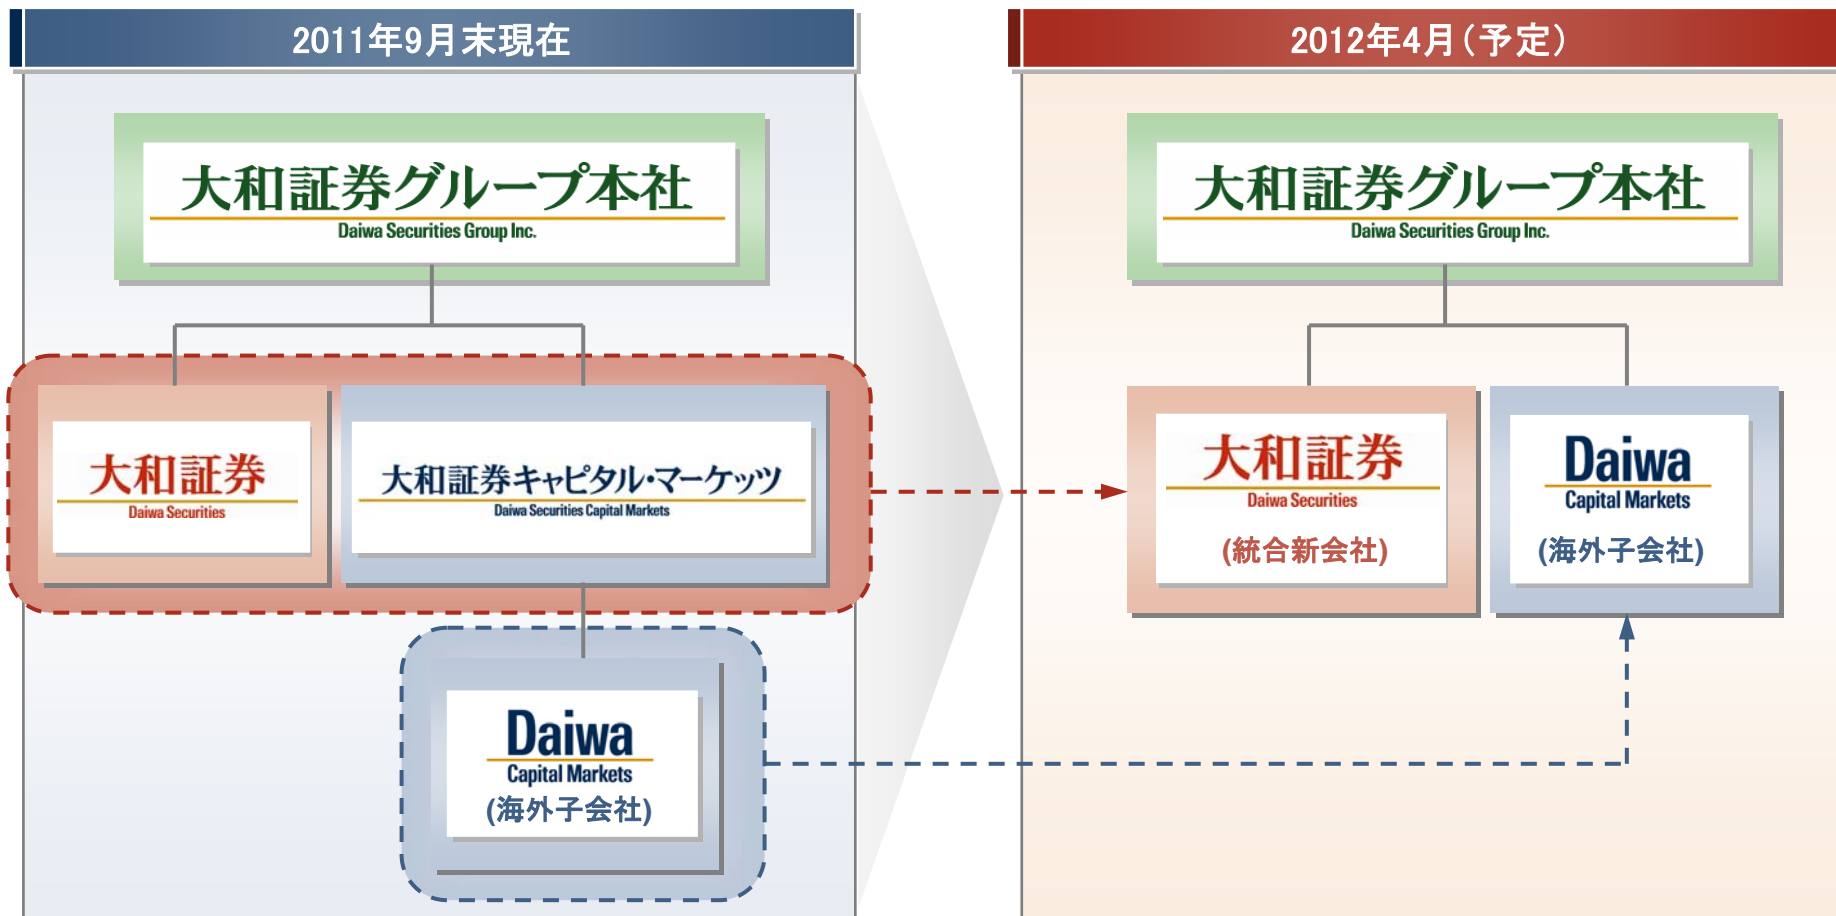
2011年9月末現在

大和証券グループ本社
Daiwa Securities Group Inc.

大和証券
Daiwa Securities

大和証券キャピタル・マーケッツ
Daiwa Securities Capital Markets

Daiwa
Capital Markets
(海外子会社)

2012年4月（予定）

大和証券グループ本社
Daiwa Securities Group Inc.

大和証券
Daiwa Securities
(統合新会社)

Daiwa
Capital Markets
(海外子会社)